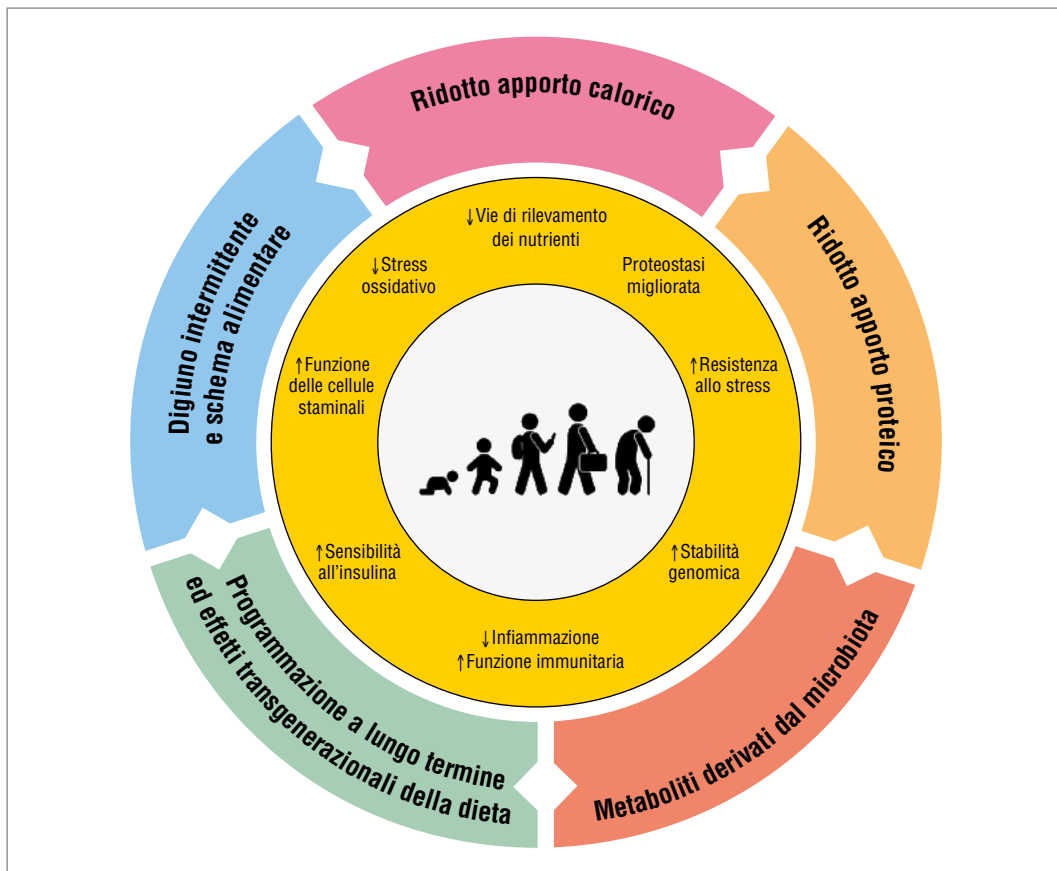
Ridotto apporto calorico

Ridotto apporto proteico

Metaboliti derivati dal microbiota

Programmazione a lungo termine ed effetti transgenerazionali della dieta

Digiuno intermittente e schema alimentare

↓Vie di rilevamento dei nutrienti

Proteostasi migliorata

↑Resistenza allo stress

↑Stabilità genomica

↓Infiammazione
↑Funzione immunitaria

↑Sensibilità all'insulina

↑Funzione delle cellule staminali

↓Stress ossidativo